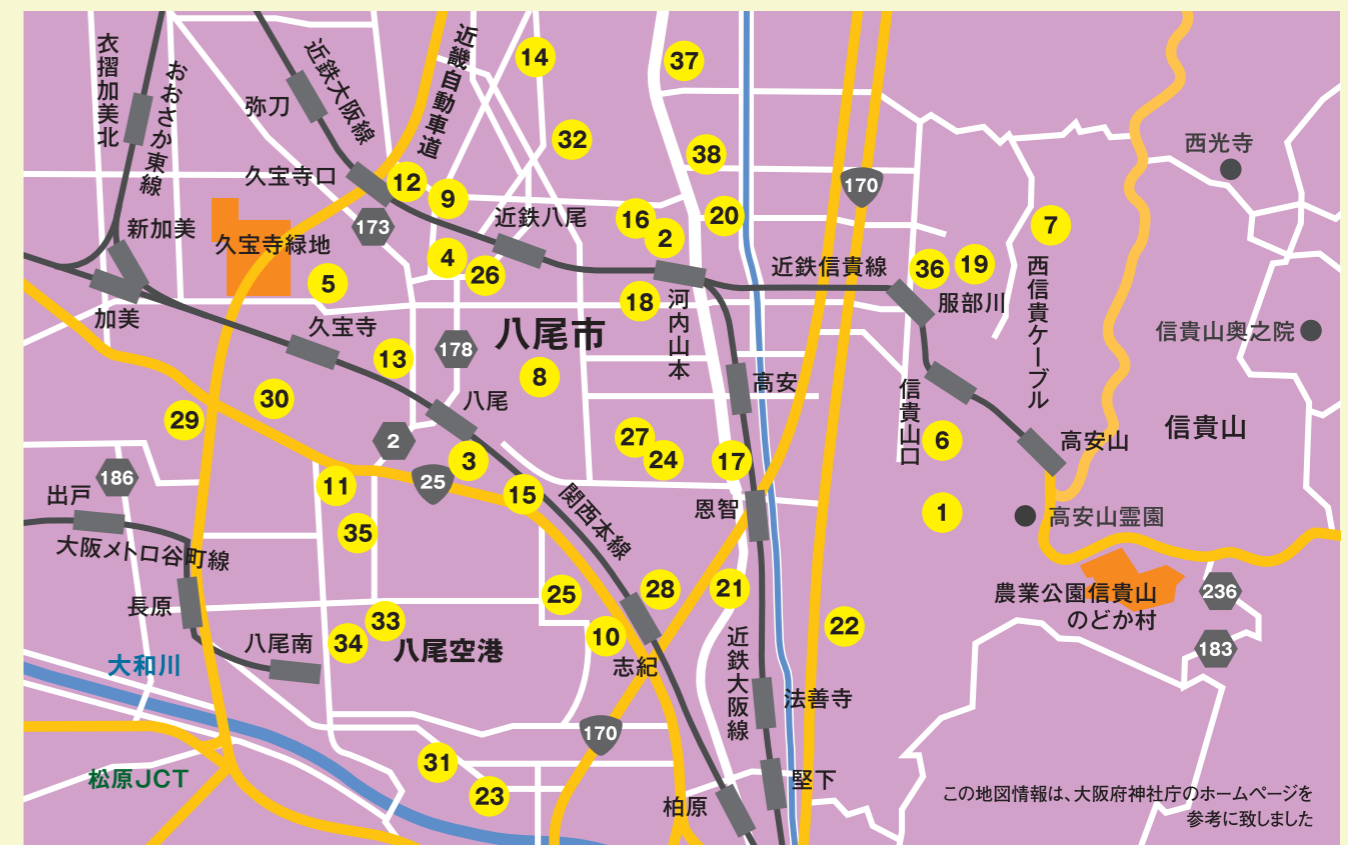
衣摺加美北
おおさか東線
弥刀
近鉄大阪線
近畿自動車道
14
37
32
38
久宝寺口
12
9
170
173
近鉄八尾
16
2
20
7
新加美
久宝寺緑地
4
26
近鉄信貴線
36
19
西光寺
5
18
河内山本
服部川
西信貴ケーブル
加美
久宝寺
八尾市
178
13
信貴山奥之院
8
高安
30
29
八尾
信貴山口
2
6
高安山
信貴山
27
24
17
3
186
25
11
15
関西本線
恩智
1
高安山霊園
出戸
35
大阪メトロ谷町線
28
21
236
25
農業公園信貴山のどか村
長原
33
10
22
八尾南
34
八尾空港
183
近鉄大阪線
志紀
大和川
170
法善寺
31
松原JCT
23
堅下
柏原
この地図情報は、大阪府神社庁のホームページを参考に致しました